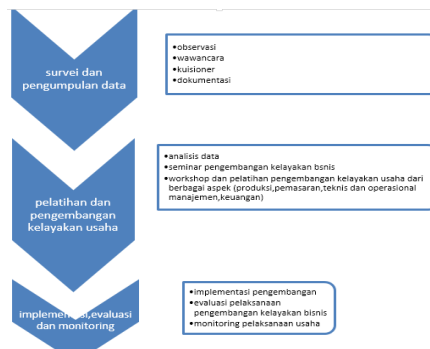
survei dan pengumpulan data

•observasi
•wawancara
•kuisioner
•dokumentasi

pelatihan dan pengembangan kelayakan usaha

•analisis data
•seminar pengembangan kelayakan bsnis
•workshop dan pelatihan pengembangan kelayakan usaha dari berbagai aspek (produksi,pemasaran,teknis dan operasional manajemen,keuangan)

implemen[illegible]si,evaluasi dan monitoring

•implementasi pengembangan
•evaluasi pelaksanaan pengembangan kelayakan bisnis
•monitoring pelaksanaan usaha